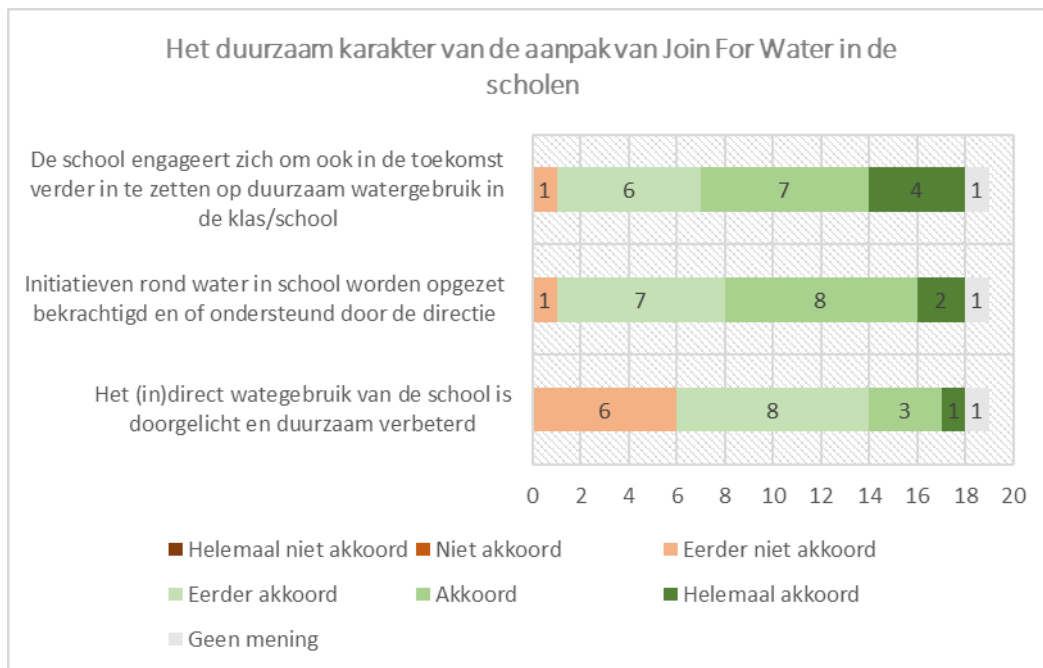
Het duurzaam karakter van de aanpak van Join For Water in de scholen

De school engageert zich om ook in de toekomst verder in te zetten op duurzaam watergebruik in de klas/school

1 6 7 4 1

Initiatieven rond water in school worden opgezet bekrachtigd en of ondersteund door de directie

1 7 8 2 1

Het (in)direct wategebruik van de school is doorgelicht en duurzaam verbeterd

6 8 3 1 1

0 2 4 6 8 10 12 14 16 18 20

Helemaal niet akkoord Niet akkoord Eerder niet akkoord
Eerder akkoord Akkoord Helemaal akkoord
Geen mening